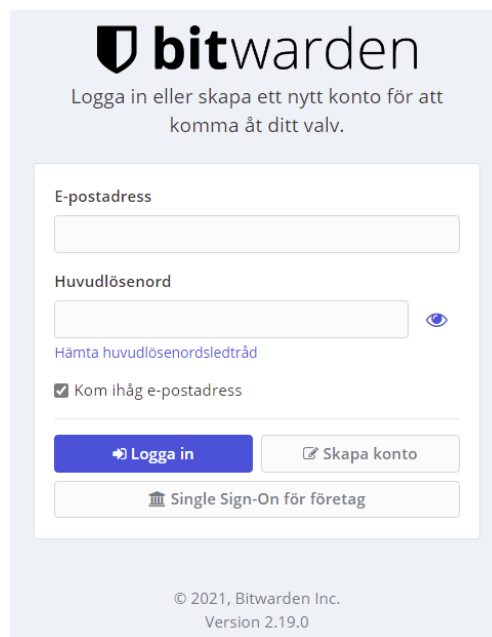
bitwarden

Logga in eller skapa ett nytt konto för att komma åt ditt valv.

E-postadress

Huvudlösenord

Hämta huvudlösenordsledtråd

Kom ihåg e-postadress

Logga in

Skapa konto

Single Sign-On för företag

© 2021, Bitwarden Inc.
Version 2.19.0